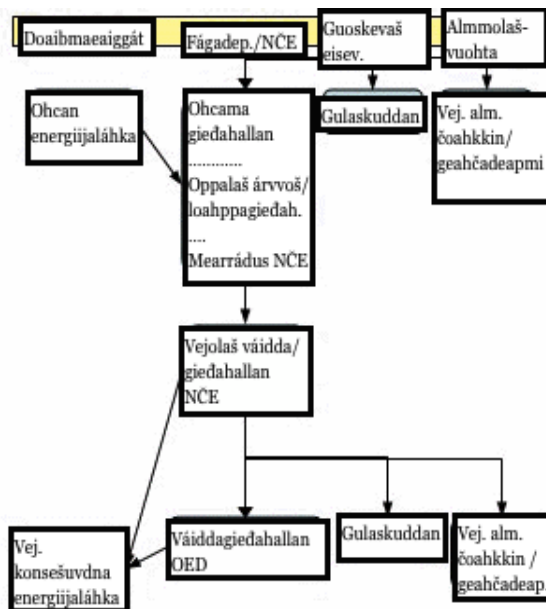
Doaibmaeaiggát

Fágadep./NČE

Guoskevaš eisev.

Almmolaš-vuohta

Ohcan energiijaláhka

Ohcama gieđahallan ............ Oppalaš árvvoš/ loahppagieđah. .... Mearrádus NČE

Gulaskuddan

Vej. alm. čoahkkin/ geahčadeapmi

Vejolaš váidda/ gieđahallan NČE

Vej. konsešuvdna energiijaláhka

Váiddagieđahallan OED

Gulaskuddan

Vej. alm. čoahkkin / geahčadeap